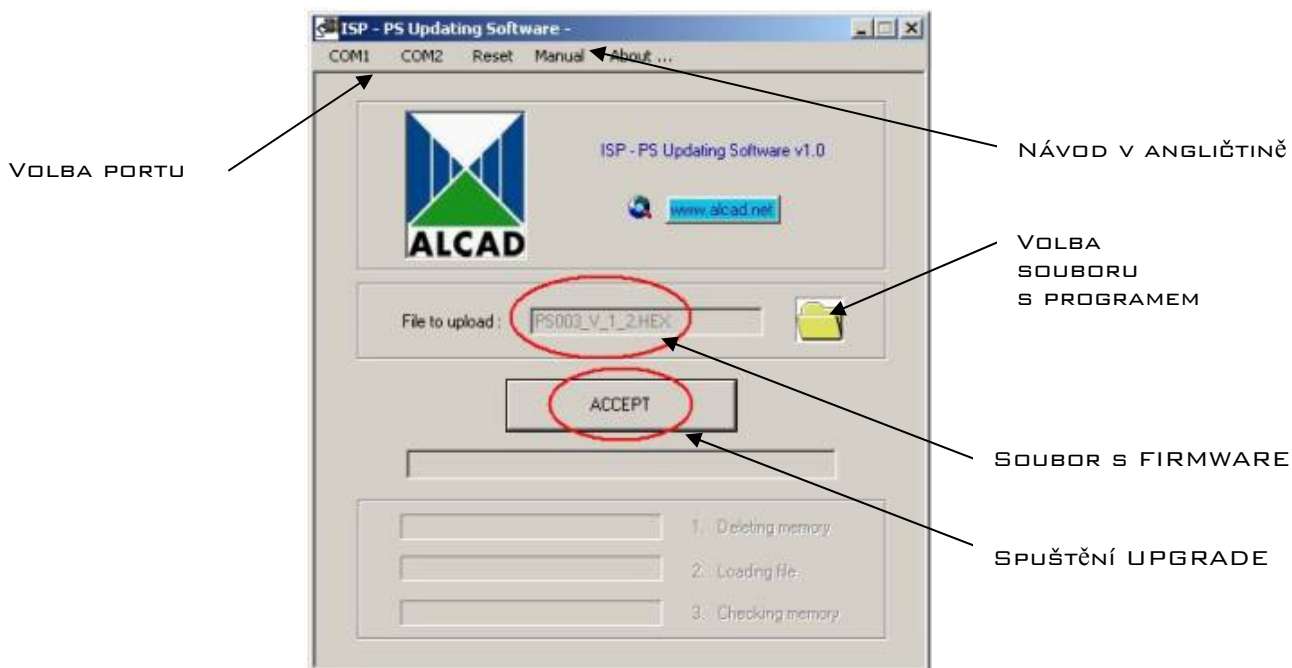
ISP - PS Updating Software -

COM1 COM2 Reset Manual About ...

Volba portu

Návod v angličtině

ALCAD

ISP - PS Updating Software v1.0

www.alcad.net

Volba souboru s programem

File to upload : PS003_V_1_2.HEX

ACCEPT

Soubor s FIRMWARE

Spuštění UPGRADE

1. Deleting memory

2. Loading file

3. Checking memory